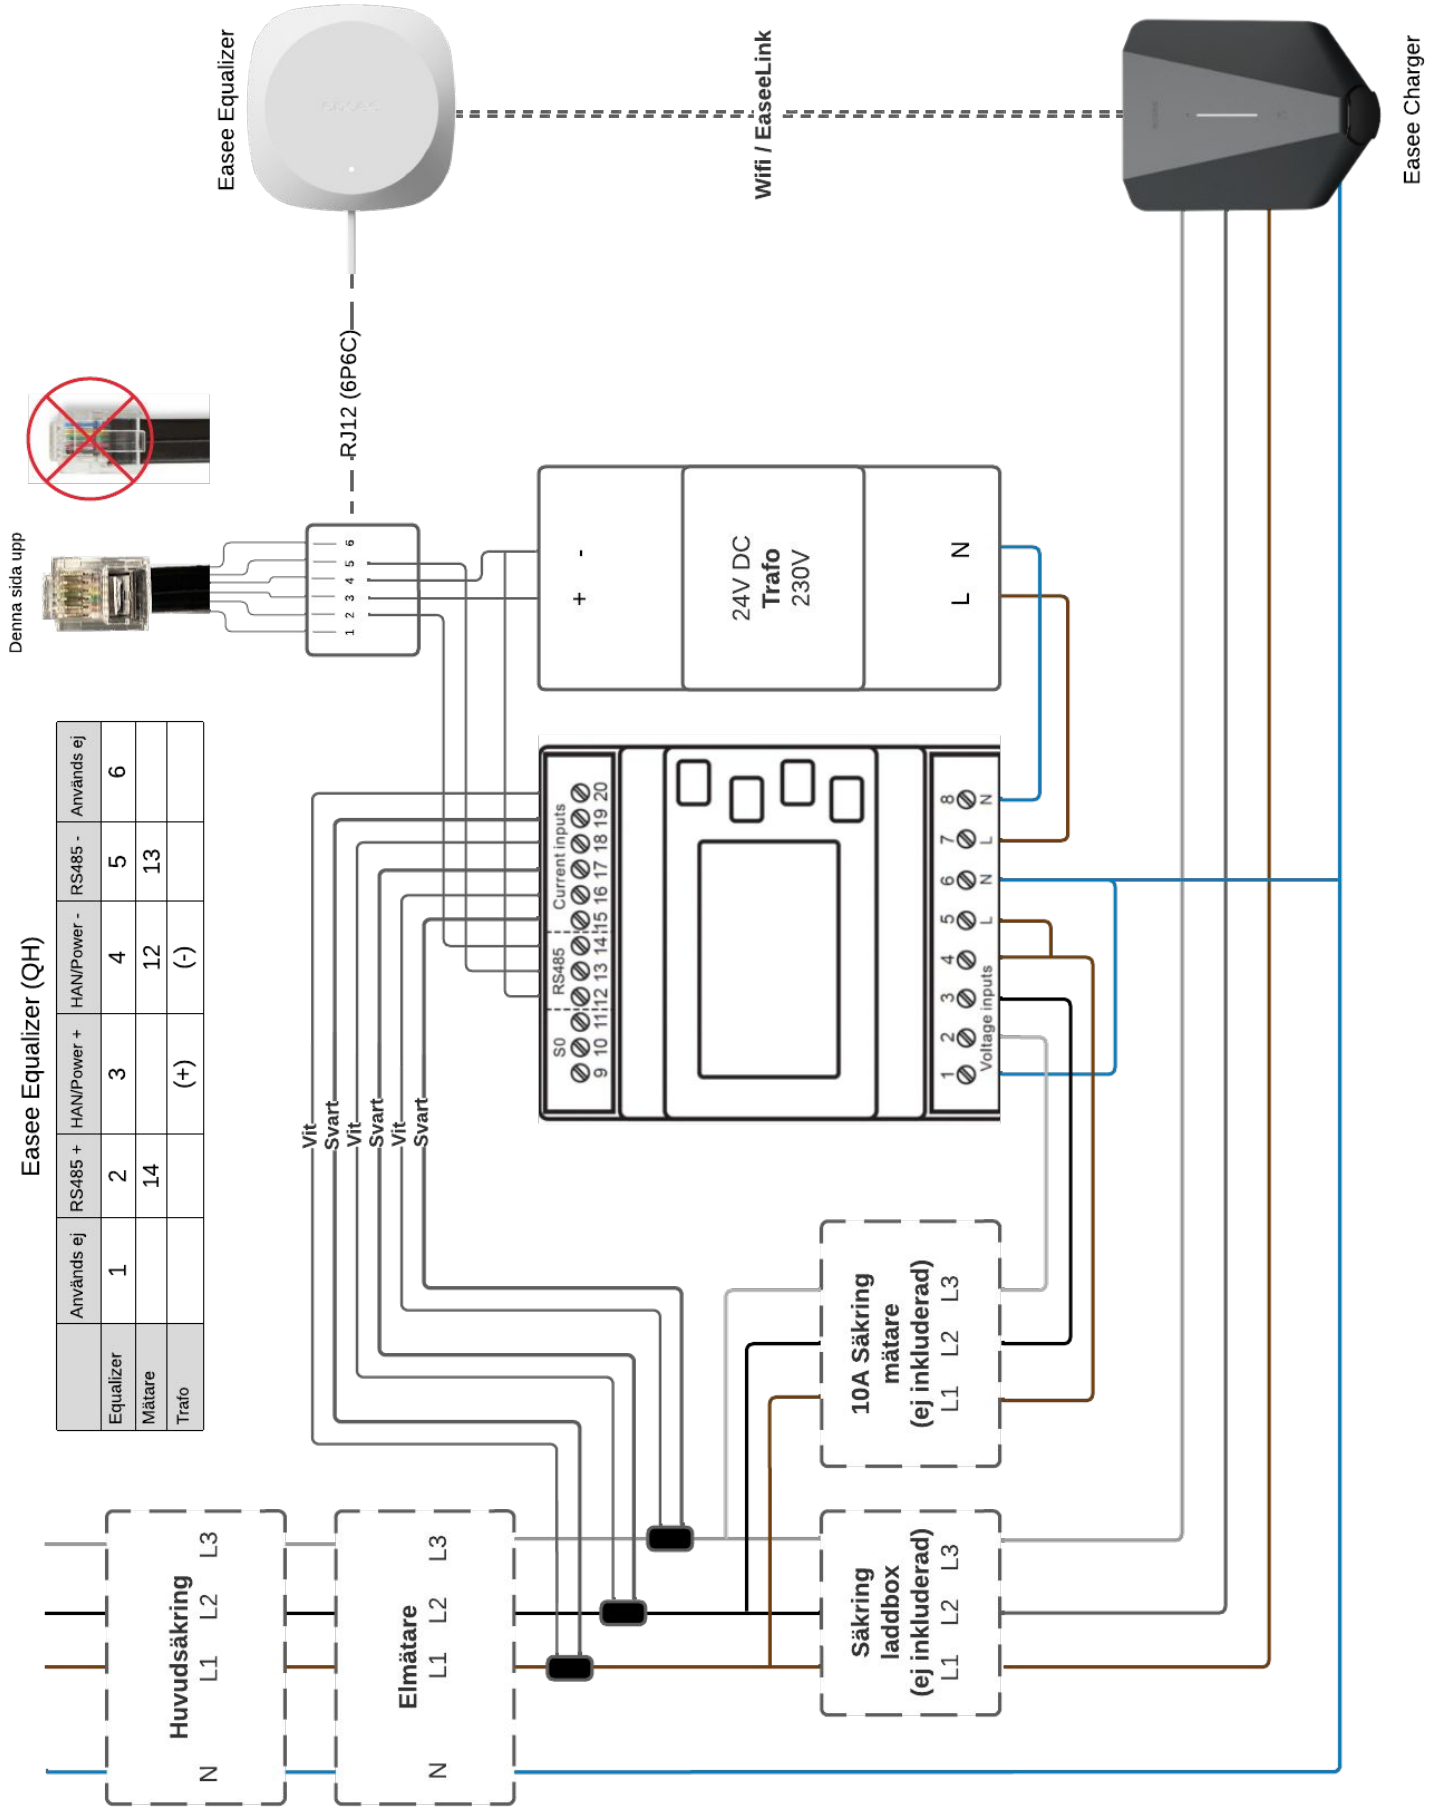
Easee Equalizer

Wifi / EaseeLink

Easee Charger

RJ12 (6P6C)

Denna sida upp

1 2 3 4 5 6

+ -

24V DC
Trafo
230V

L N

Easee Equalizer (QH)

| | Används ej | RS485 + | HAN/Power + | HAN/Power - | RS485 - | Används ej |
|---|---|---|---|---|---|---|
| Equalizer | 1 | 2 | 3 | 4 | 5 | 6 |
| Mätare | | 14 | | 12 | 13 | |
| Trafo | | | (+) | (-) | | |

S0 RS485 Current inputs
9 10 11 12 13 14 15 16 17 18 19 20

1 2 3 4 5 6 7 8
Voltage inputs
L N L N

Vit
Svart
Vit
Svart
Vit
Svart

10A Säkring
mätare
(ej inkluderad)
L1 L2 L3

Huvudsäkring
N L1 L2 L3

Elmätare
N L1 L2 L3

Säkring
laddbox
(ej inkluderad)
L1 L2 L3